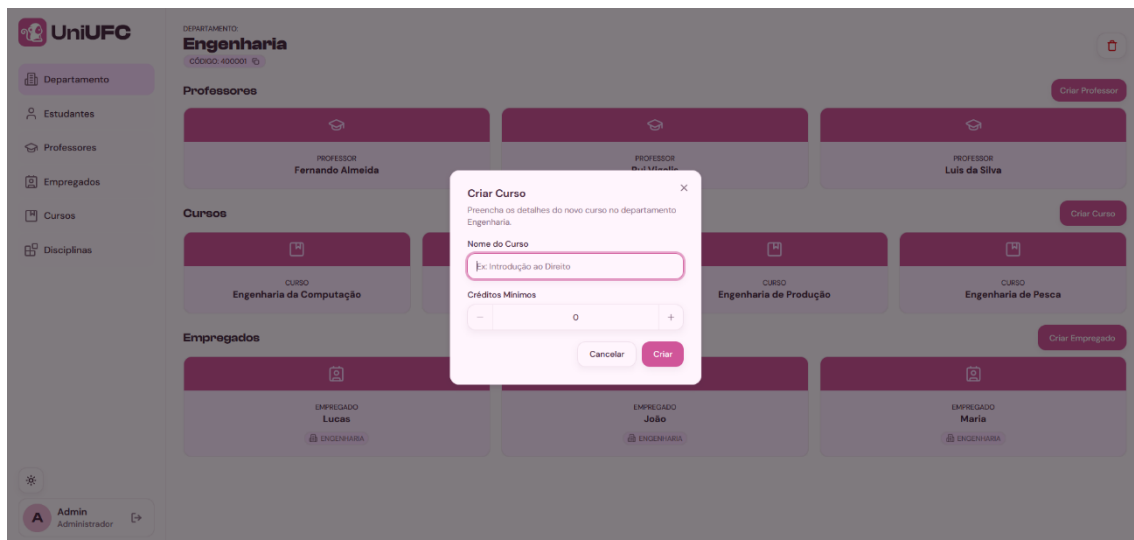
UniUFC

Departamento
Estudantes
Professores
Empregados
Cursos
Disciplinas

DEPARTAMENTO
Engenharia
CÓDIGO: 400001

Professores
Criar Professor

PROFESSOR
Fernando Almeida

PROFESSOR
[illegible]

PROFESSOR
Luís da Silva

Cursos
Criar Curso

CURSO
Engenharia da Computação

CURSO
Engenharia de Produção

CURSO
Engenharia de Pesca

Empregados
Criar Empregado

EMPREGADO
Lucas
ENGENHARIA

EMPREGADO
João
ENGENHARIA

EMPREGADO
Maria
ENGENHARIA

Criar Curso
×
Preencha os detalhes do novo curso no departamento Engenharia.
Nome do Curso
Ex: Introdução ao Direito
Créditos Mínimos
−
0
+
Cancelar
Criar

A
Admin
Administrador